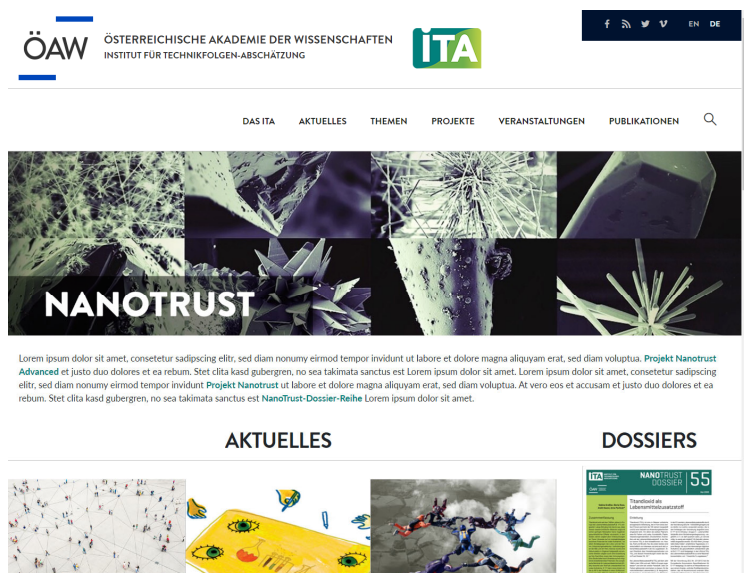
ÖAW ÖSTERREICHISCHE AKADEMIE DER WISSENSCHAFTEN
INSTITUT FÜR TECHNIKFOLGEN-ABSCHÄTZUNG

ITA

EN DE

DAS ITA AKTUELLES THEMEN PROJEKTE VERANSTALTUNGEN PUBLIKATIONEN

NANOTRUST

Lorem ipsum dolor sit amet, consetetur sadipscing elitr, sed diam nonumy eirmod tempor invidunt ut labore et dolore magna aliquyam erat, sed diam voluptua. Projekt Nanotrust Advanced et justo duo dolores et ea rebum. Stet clita kasd gubergren, no sea takimata sanctus est Lorem ipsum dolor sit amet. Lorem ipsum dolor sit amet, consetetur sadipscing elitr, sed diam nonumy eirmod tempor invidunt Projekt Nanotrust ut labore et dolore magna aliquyam erat, sed diam voluptua. At vero eos et accusam et justo duo dolores et ea rebum. Stet clita kasd gubergren, no sea takimata sanctus est NanoTrust-Dossier-Reihe Lorem ipsum dolor sit amet.

AKTUELLES

DOSSIERS

ITA NANO TRUST DOSSIER 55

Titandioxid als Lebensmittelzusatzstoff